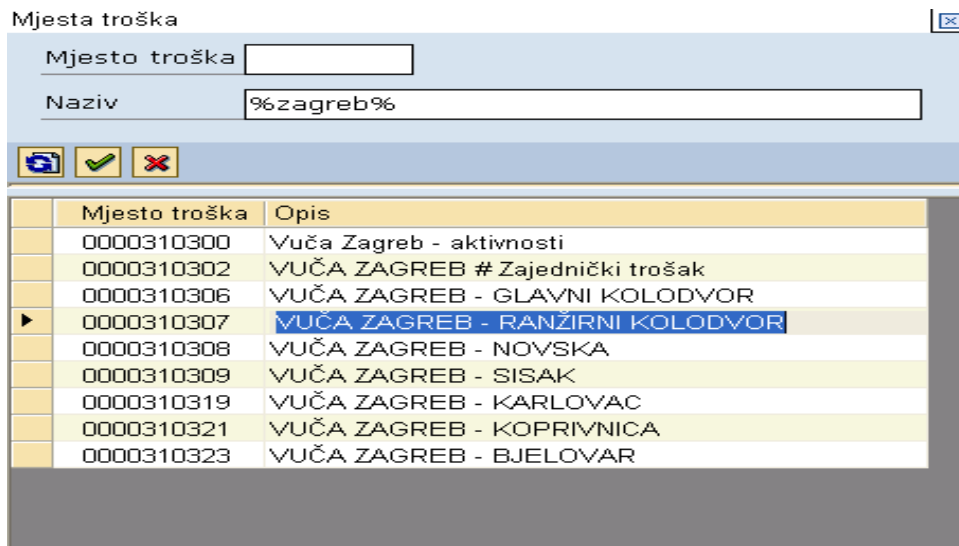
Mjesta troška

Mjesto troška

Naziv %zagreb%

| Mjesto troška | Opis |
|---|---|
| 0000310300 | Vuča Zagreb - aktivnosti |
| 0000310302 | VUČA ZAGREB # Zajednički trošak |
| 0000310306 | VUČA ZAGREB - GLAVNI KOLODVOR |
| 0000310307 | VUČA ZAGREB - RANŽIRNI KOLODVOR |
| 0000310308 | VUČA ZAGREB - NOVSKA |
| 0000310309 | VUČA ZAGREB - SISAK |
| 0000310319 | VUČA ZAGREB - KARLOVAC |
| 0000310321 | VUČA ZAGREB - KOPRIVNICA |
| 0000310323 | VUČA ZAGREB - BJELOVAR |